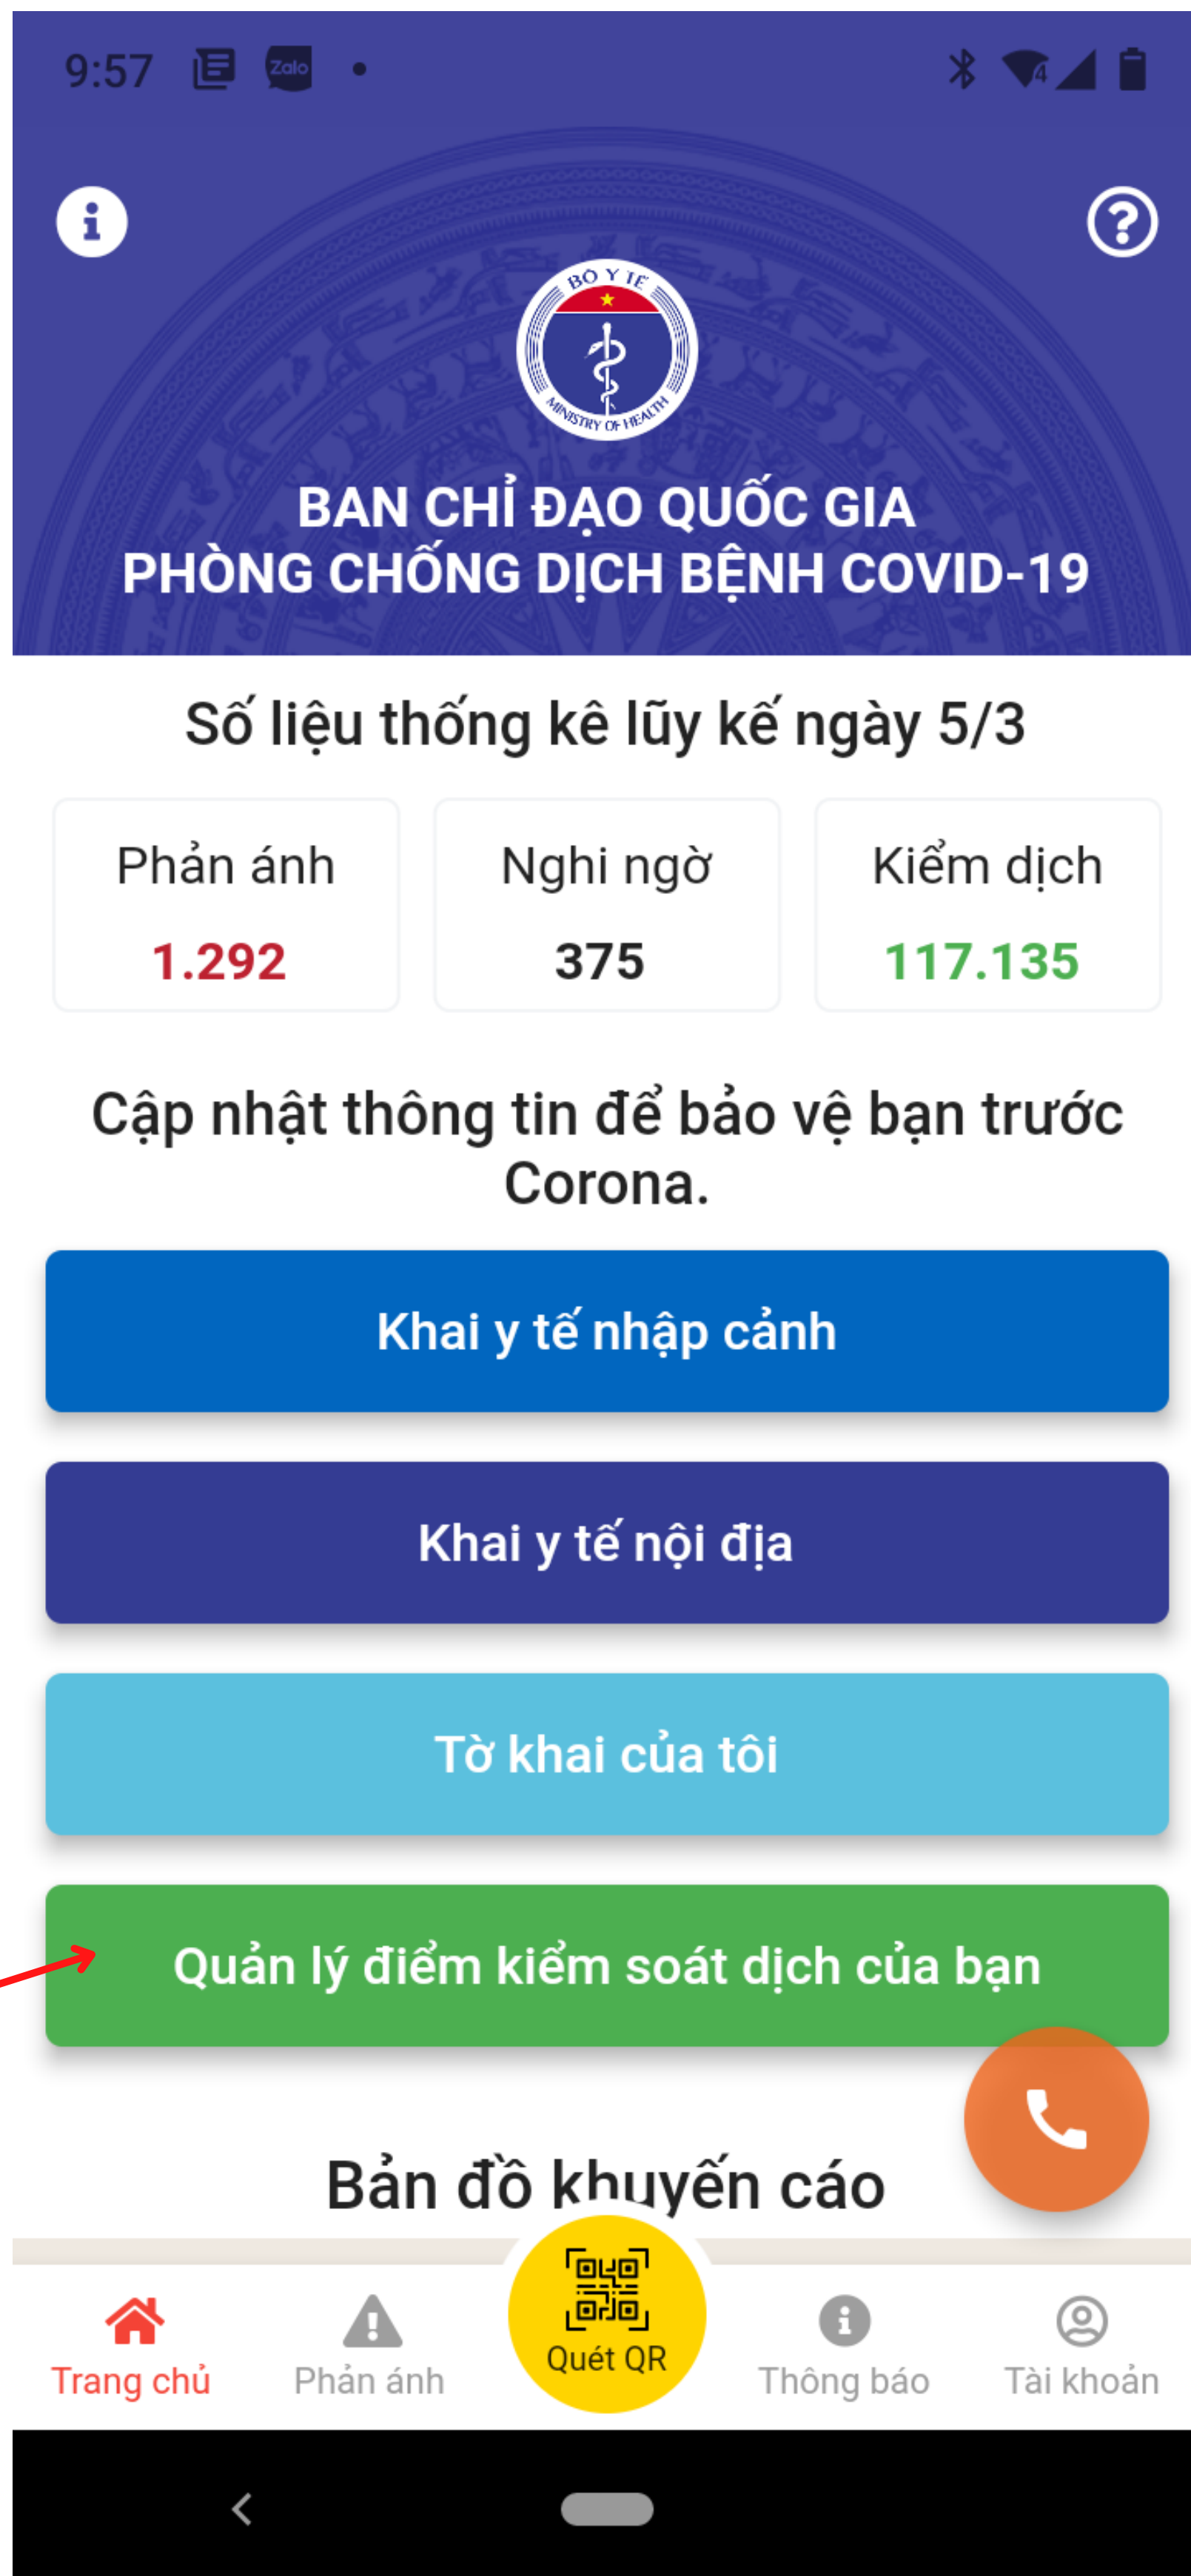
9:57

BỘ Y TẾ
MINISTRY OF HEALTH

BAN CHỈ ĐẠO QUỐC GIA
PHÒNG CHỐNG DỊCH BỆNH COVID-19

Số liệu thống kê lũy kế ngày 5/3

| Phản ánh | Nghi ngờ | Kiểm dịch |
|---|---|---|
| 1.292 | 375 | 117.135 |

Cập nhật thông tin để bảo vệ bạn trước Corona.

Khai y tế nhập cảnh

Khai y tế nội địa

Tờ khai của tôi

Quản lý điểm kiểm soát dịch của bạn

Bản đồ khuyến cáo

Trang chủ
Phản ánh
Quét QR
Thông báo
Tài khoản